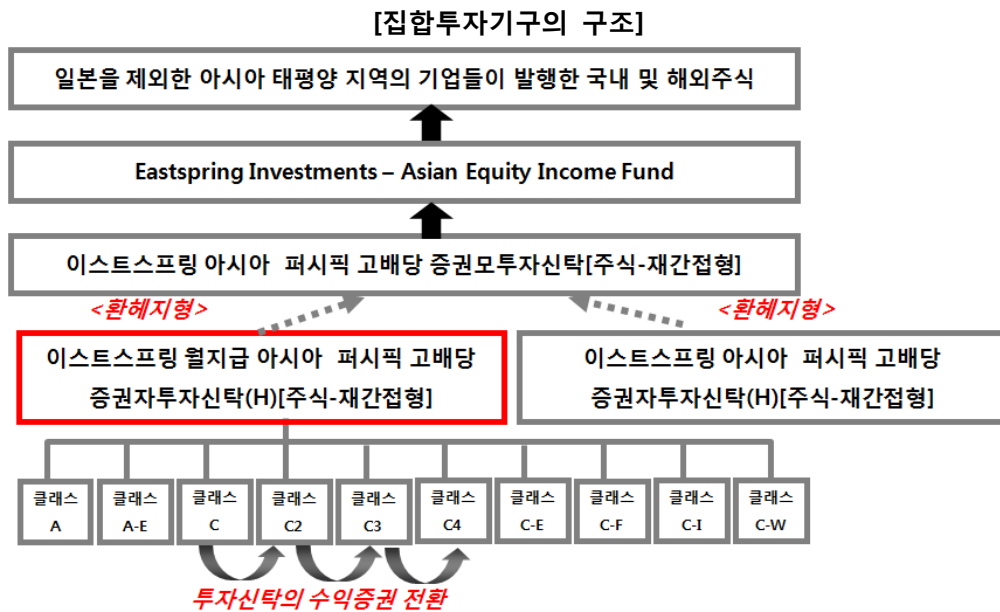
[집합투자기구의 구조]

일본을 제외한 아시아 태평양 지역의 기업들이 발행한 국내 및 해외주식

Eastspring Investments – Asian Equity Income Fund

이스트스프링 아시아 퍼시픽 고배당 증권모투자신탁[주식-재간접형]

<환헤지형>

<환헤지형>

이스트스프링 월지급 아시아 퍼시픽 고배당 증권자투자신탁(H)[주식-재간접형]

이스트스프링 아시아 퍼시픽 고배당 증권자투자신탁(H)[주식-재간접형]

클래스 A

클래스 A-E

클래스 C

클래스 C2

클래스 C3

클래스 C4

클래스 C-E

클래스 C-F

클래스 C-I

클래스 C-W

투자신탁의 수익증권 전환